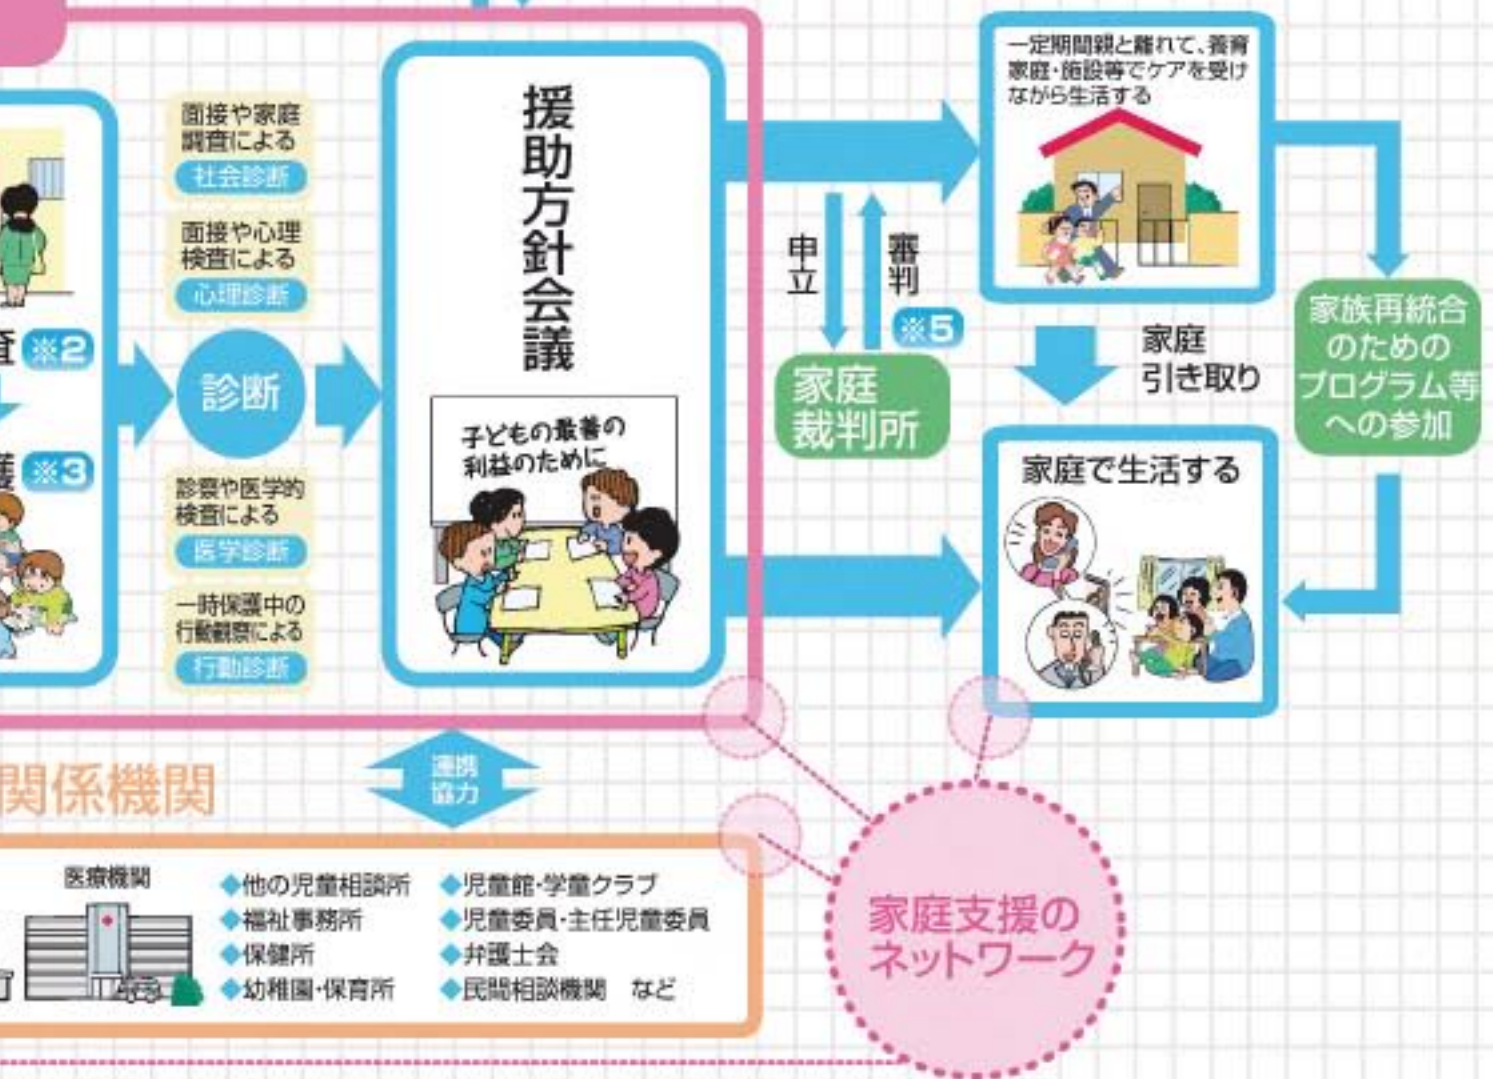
査 ※2

護 ※3

面接や家庭調査による
社会診断

面接や心理検査による
心理診断

診断

診察や医学的検査による
医学診断

一時保護中の行動観察による
行動診断

援助方針会議

子どもの最善の利益のために

申立

審判

※5

家庭裁判所

一定期間親と離れて、養育家庭・施設等でケアを受けながら生活する

家庭引き取り

家族再統合のためのプログラム等への参加

家庭で生活する

関係機関

連携協力

医療機関

◆他の児童相談所
◆福祉事務所
◆保健所
◆幼稚園・保育所
◆児童館・学童クラブ
◆児童委員・主任児童委員
◆弁護士会
◆民間相談機関　など

家庭支援のネットワーク